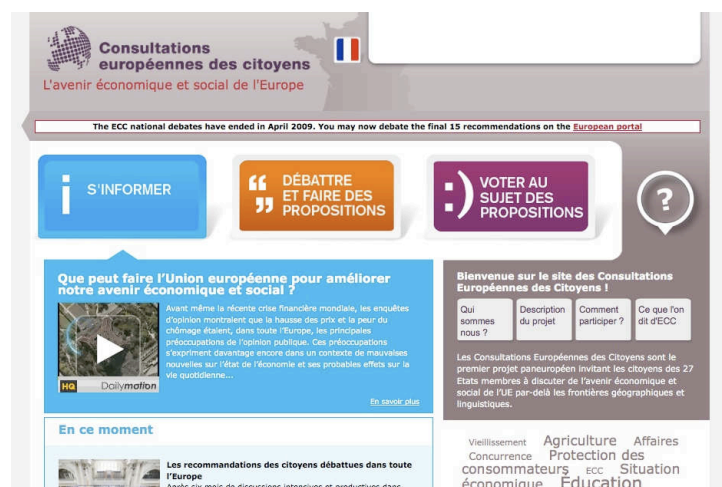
Consultations européennes des citoyens
L'avenir économique et social de l'Europe

The ECC national debates have ended in April 2009. You may now debate the final 15 recommendations on the European portal

S'INFORMER

DÉBATTRE ET FAIRE DES PROPOSITIONS

VOTER AU SUJET DES PROPOSITIONS

?

Que peut faire l'Union européenne pour améliorer notre avenir économique et social ?

HQ Dailymotion

Avant même la récente crise financière mondiale, les enquêtes d'opinion montraient que la hausse des prix et la peur du chômage étaient, dans toute l'Europe, les principales préoccupations de l'opinion publique. Ces préoccupations s'expriment davantage encore dans un contexte de mauvaises nouvelles sur l'état de l'économie et ses probables effets sur la vie quotidienne...

En savoir plus

Bienvenue sur le site des Consultations Européennes des Citoyens !

| Qui sommes nous ? | Description du projet | Comment participer ? | Ce que l'on dit d'ECC |
|---|---|---|---|

Les Consultations Européennes des Citoyens sont le premier projet paneuropéen invitant les citoyens des 27 Etats membres à discuter de l'avenir économique et social de l'UE par-delà les frontières géographiques et linguistiques.

En ce moment

Les recommandations des citoyens débattues dans toute l'Europe
Après six mois de discussions intensives et productives dans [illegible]

Vieillissement Agriculture Affaires Concurrence Protection des consommateurs ECC Situation économique Education